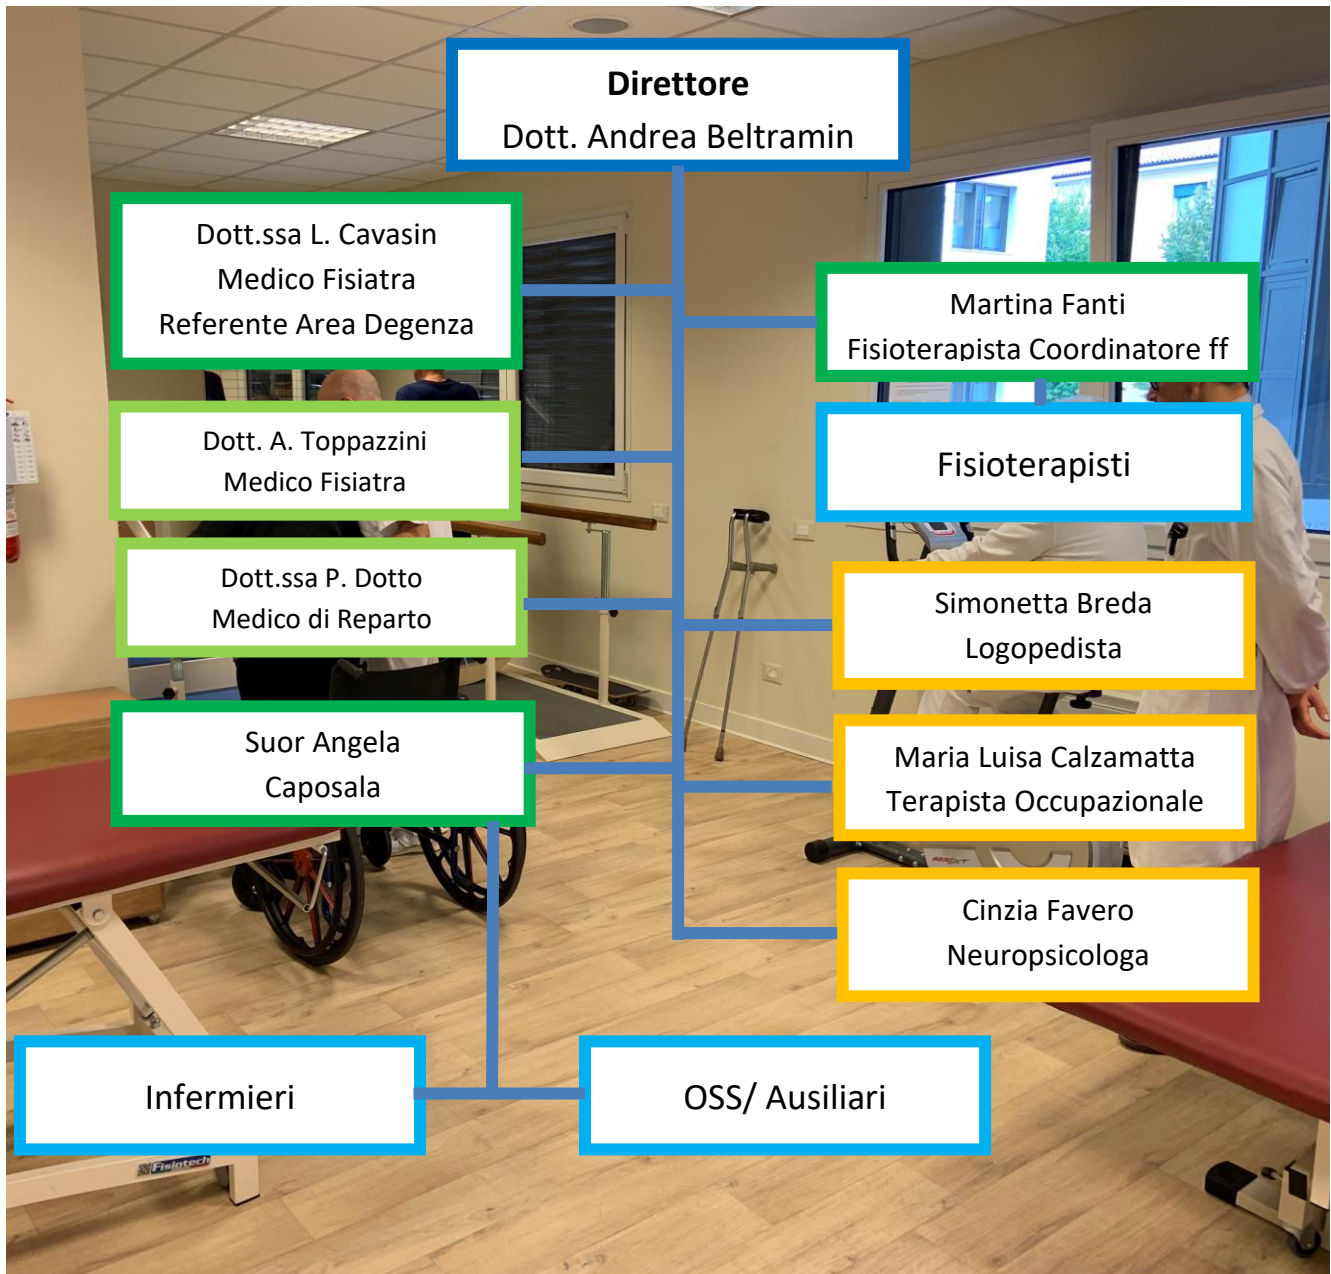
**Direttore**
Dott. Andrea Beltramin

Dott.ssa L. Cavasin
Medico Fisiatra
Referente Area Degenza

Martina Fanti
Fisioterapista Coordinatore ff

Dott. A. Toppazzini
Medico Fisiatra

Fisioterapisti

Dott.ssa P. Dotto
Medico di Reparto

Simonetta Breda
Logopedista

Suor Angela
Caposala

Maria Luisa Calzamatta
Terapista Occupazionale

Cinzia Favero
Neuropsicologa

Infermieri

OSS/ Ausiliari

Fisiotech